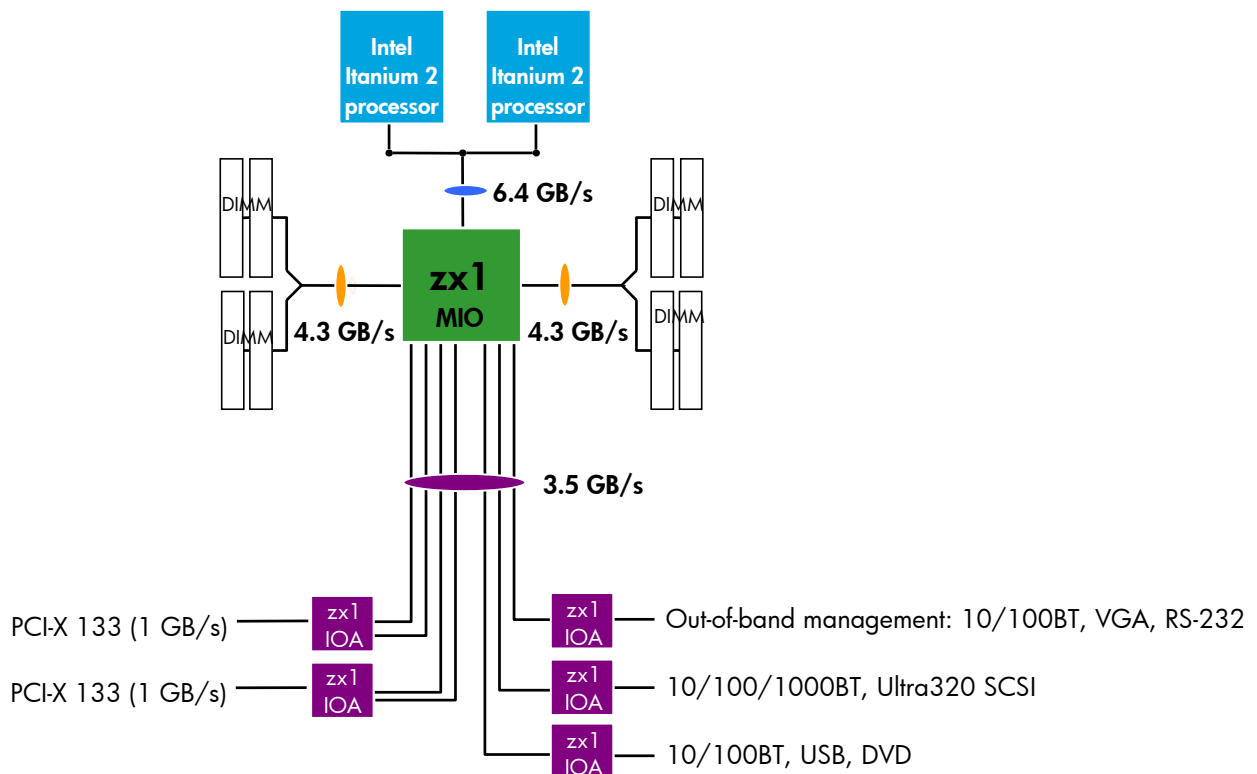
Intel Itanium 2 processor

Intel Itanium 2 processor

6.4 GB/s

DIMM

DIMM

DIMM

DIMM

zx1 MIO

4.3 GB/s

4.3 GB/s

3.5 GB/s

PCI-X 133 (1 GB/s)

zx1 IOA

PCI-X 133 (1 GB/s)

zx1 IOA

zx1 IOA

Out-of-band management: 10/100BT, VGA, RS-232

zx1 IOA

10/100/1000BT, Ultra320 SCSI

zx1 IOA

10/100BT, USB, DVD